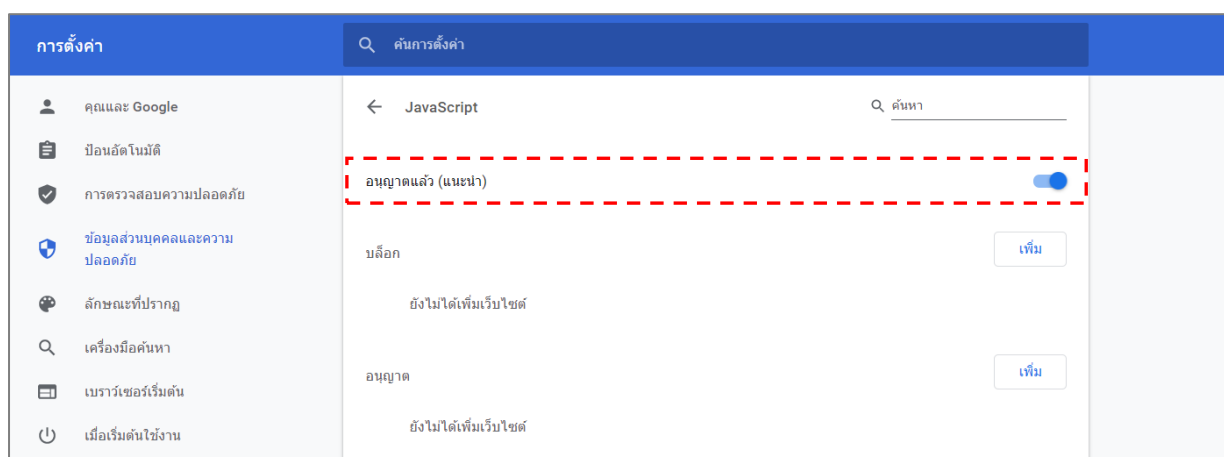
การตั้งค่า

ค้นการตั้งค่า

คุณและ Google

ป้อนอัตโนมัติ

การตรวจสอบความปลอดภัย

ข้อมูลส่วนบุคคลและความปลอดภัย

ลักษณะที่ปรากฏ

เครื่องมือค้นหา

เบราว์เซอร์เริ่มต้น

เมื่อเริ่มต้นใช้งาน

JavaScript

ค้นหา

อนุญาตแล้ว (แนะนำ)

บล็อก

เพิ่ม

ยังไม่ได้เพิ่มเว็บไซต์

อนุญาต

เพิ่ม

ยังไม่ได้เพิ่มเว็บไซต์